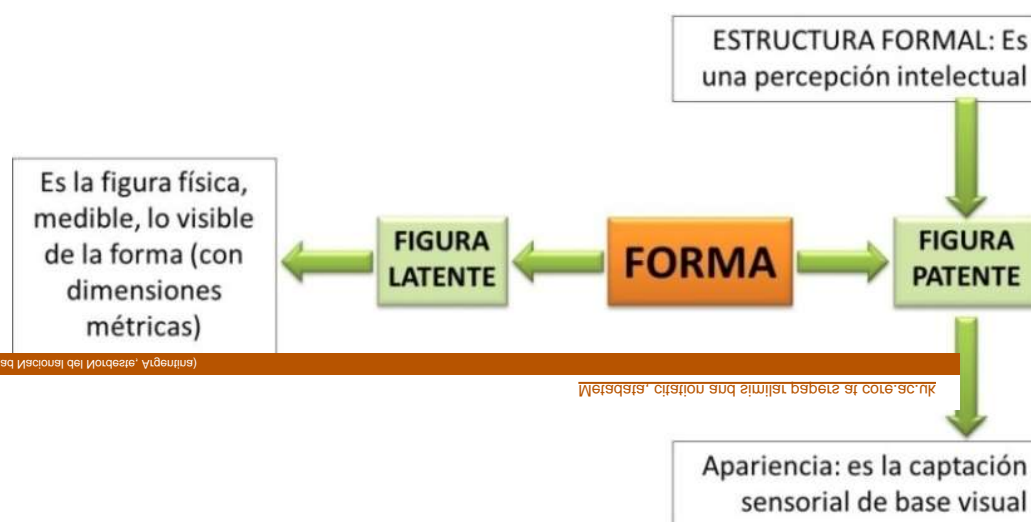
ESTRUCTURA FORMAL: Es una percepción intelectual

Es la figura física, medible, lo visible de la forma (con dimensiones métricas)

FIGURA LATENTE

FORMA

FIGURA PATENTE

ad Nacional del Nordeste, Argentina)

Metadata, citation and similar papers at core.ac.uk

Apariencia: es la captación sensorial de base visual